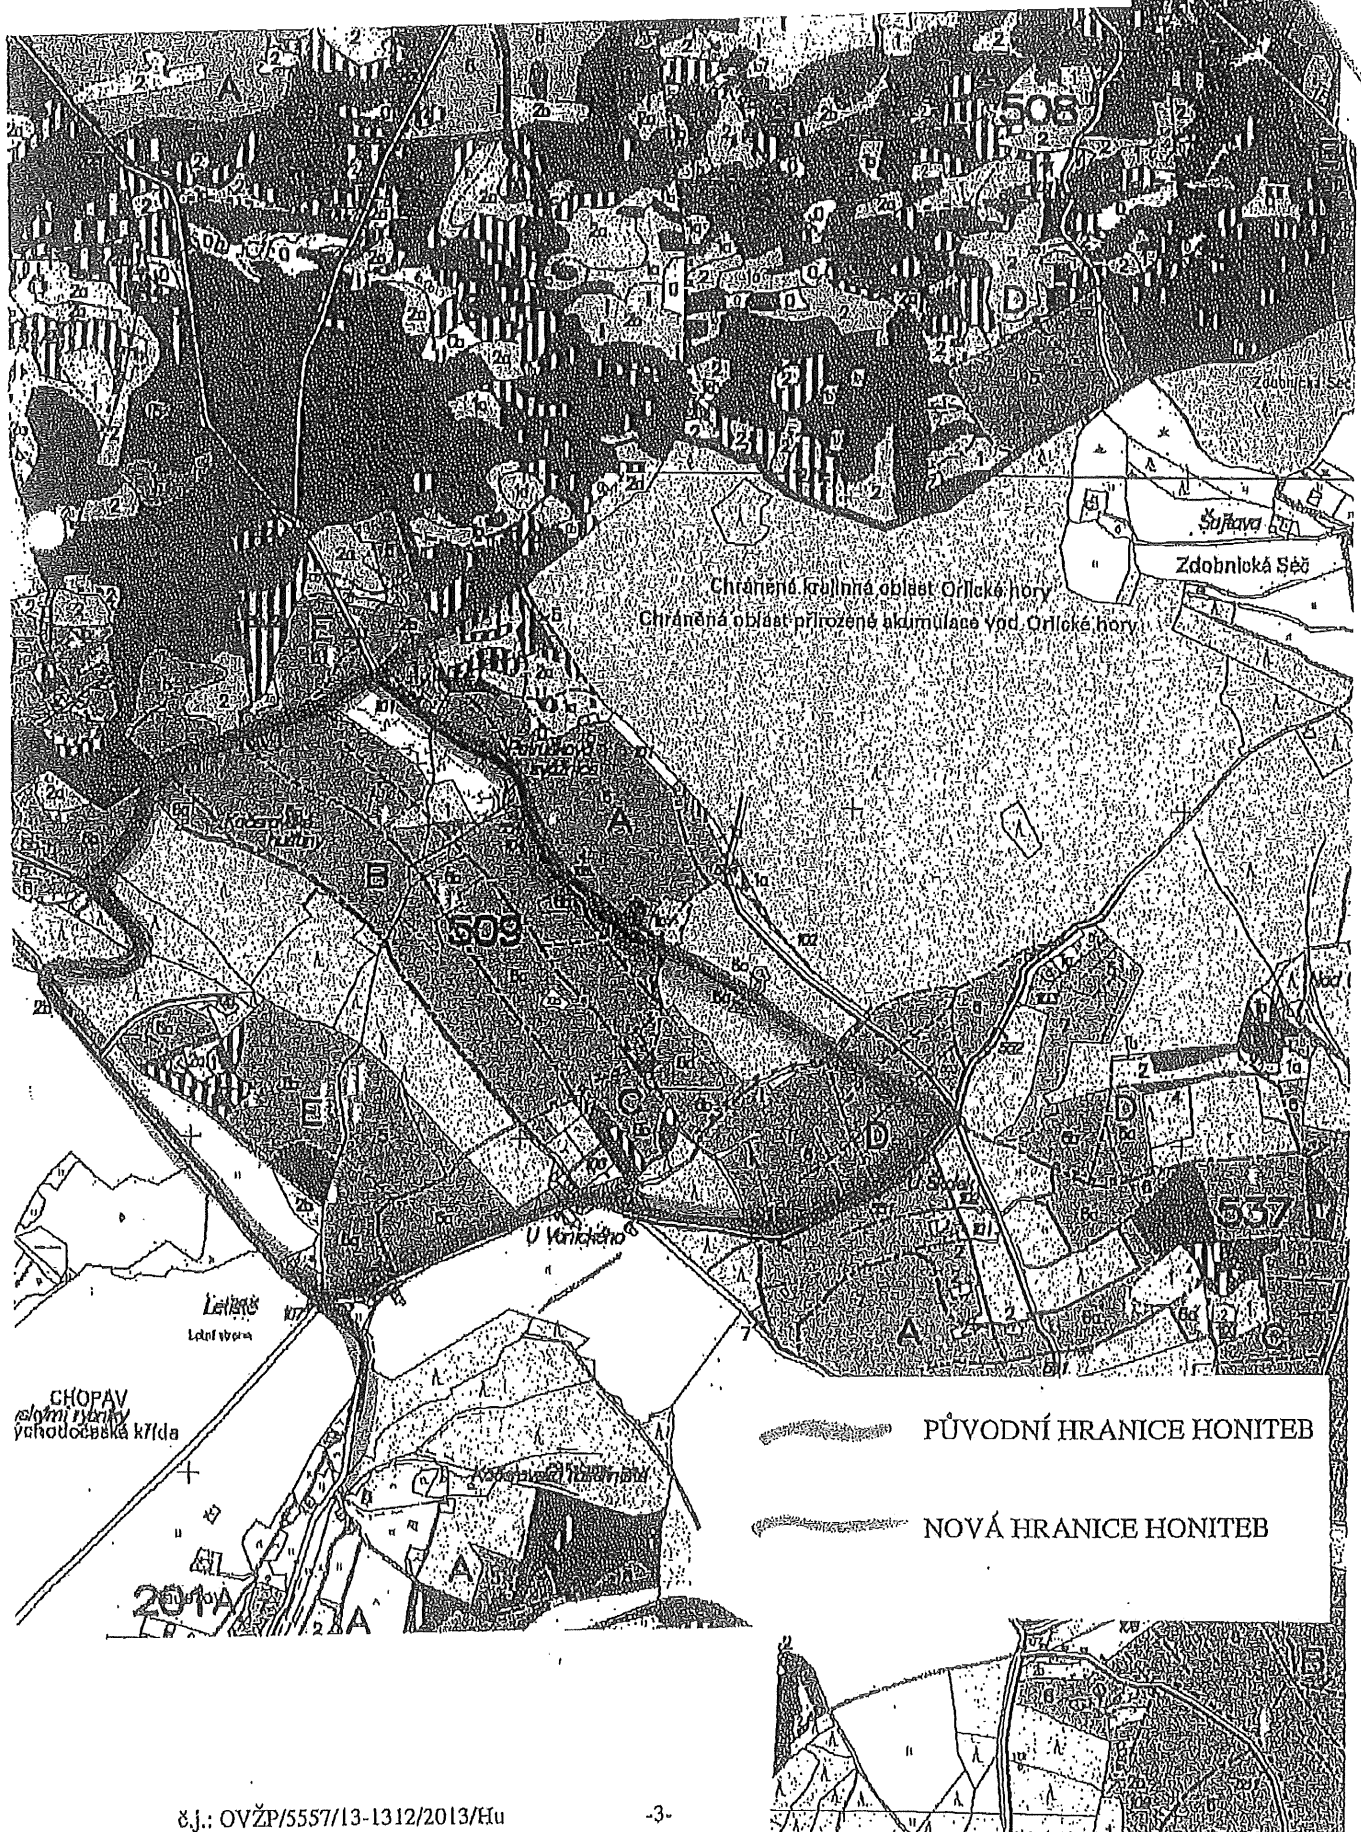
503

504

D

Zdobnická Seč

Šušlava

Zdobnická Seč

Chráněná krajinná oblast Orlické hory

Chráněná oblast přirozené akumulace vod Orlické hory

A

B

503

E

C

D

D

537

U Vaníčků

A

Letiště

Letiště

CHOPAV
Východočeská křída

PŮVODNÍ HRANICE HONITEB

NOVÁ HRANICE HONITEB

A

201

A

B

č.j.: OVŽP/5557/13-1312/2013/Hu

-3-